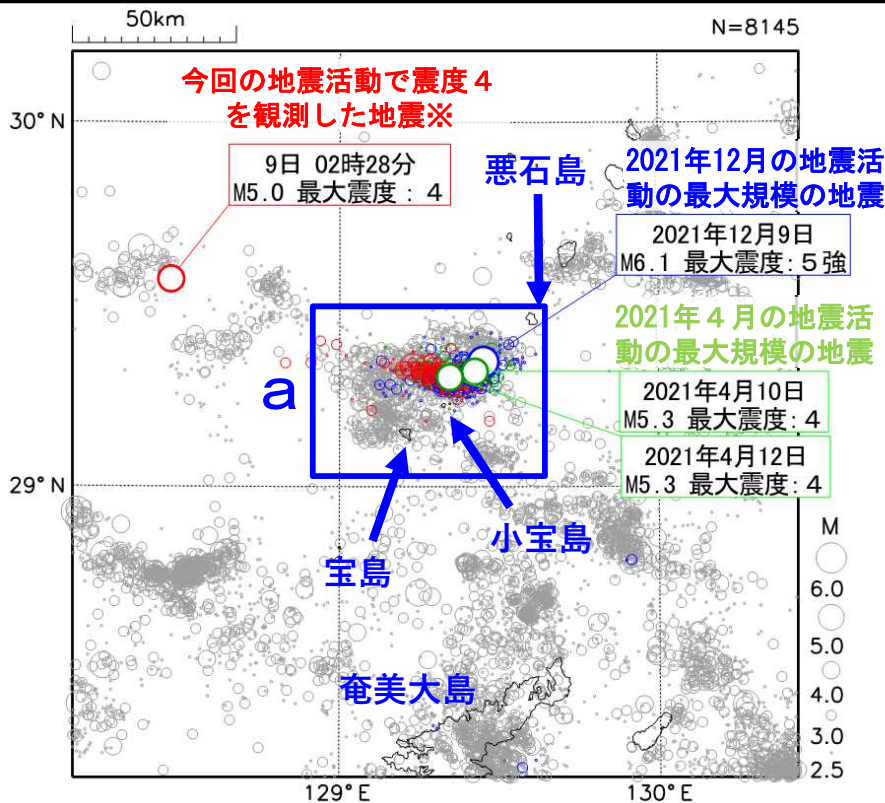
50km

N=8145

今回の地震活動で震度４を観測した地震※

30° N

9日 02時28分
M5.0 最大震度：４

悪石島

2021年12月の地震活動の最大規模の地震

2021年12月9日
M6.1 最大震度：５強

2021年４月の地震活動の最大規模の地震

a

2021年4月10日
M5.3 最大震度：4

2021年4月12日
M5.3 最大震度：4

29° N

小宝島

宝島

奄美大島

M
6.0
5.0
4.0
3.0
2.5

129° E

130° E